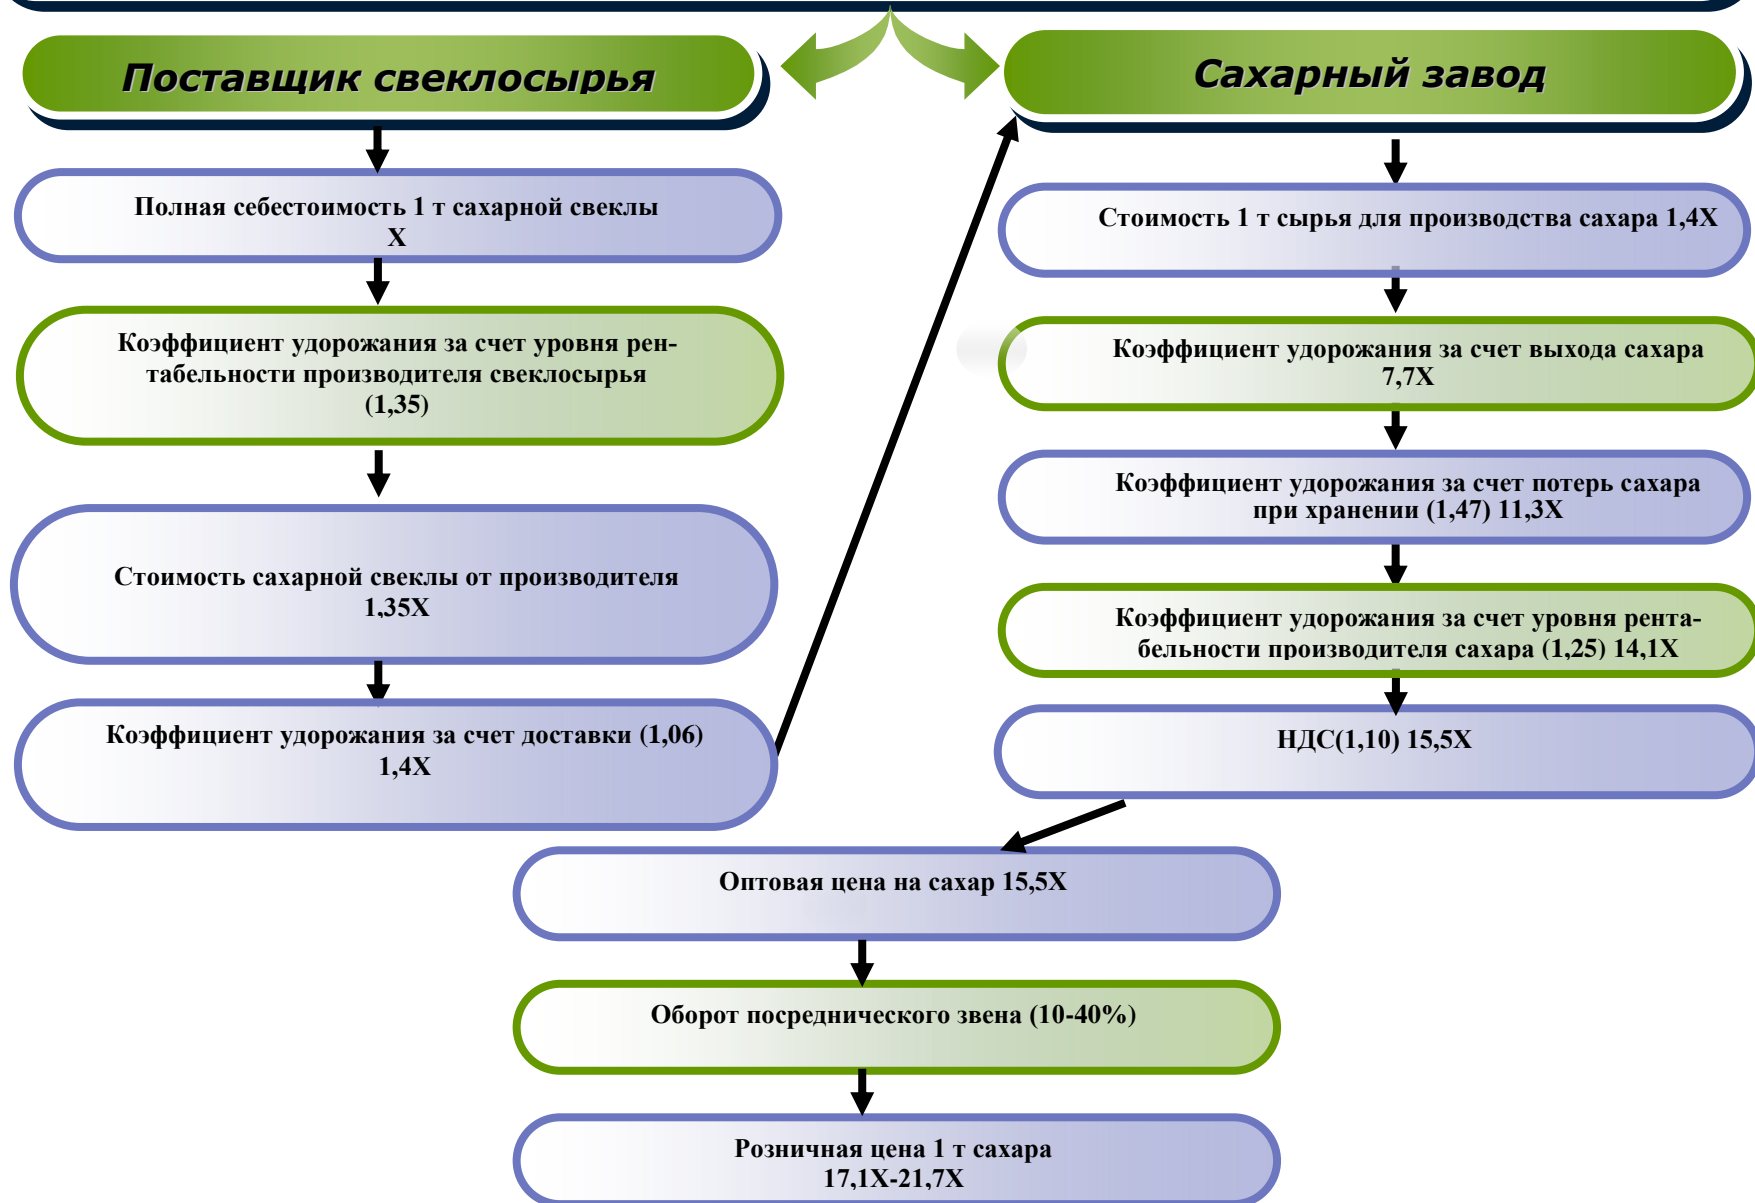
Поставщик свеклосырья

Сахарный завод

Полная себестоимость 1 т сахарной свеклы
X

Коэффициент удорожания за счет уровня рентабельности производителя свеклосырья
(1,35)

Стоимость сахарной свеклы от производителя
1,35X

Коэффициент удорожания за счет доставки (1,06)
1,4X

Стоимость 1 т сырья для производства сахара 1,4X

Коэффициент удорожания за счет выхода сахара
7,7X

Коэффициент удорожания за счет потерь сахара при хранении (1,47) 11,3X

Коэффициент удорожания за счет уровня рентабельности производителя сахара (1,25) 14,1X

НДС(1,10) 15,5X

Оптовая цена на сахар 15,5X

Оборот посреднического звена (10-40%)

Розничная цена 1 т сахара
17,1X-21,7X